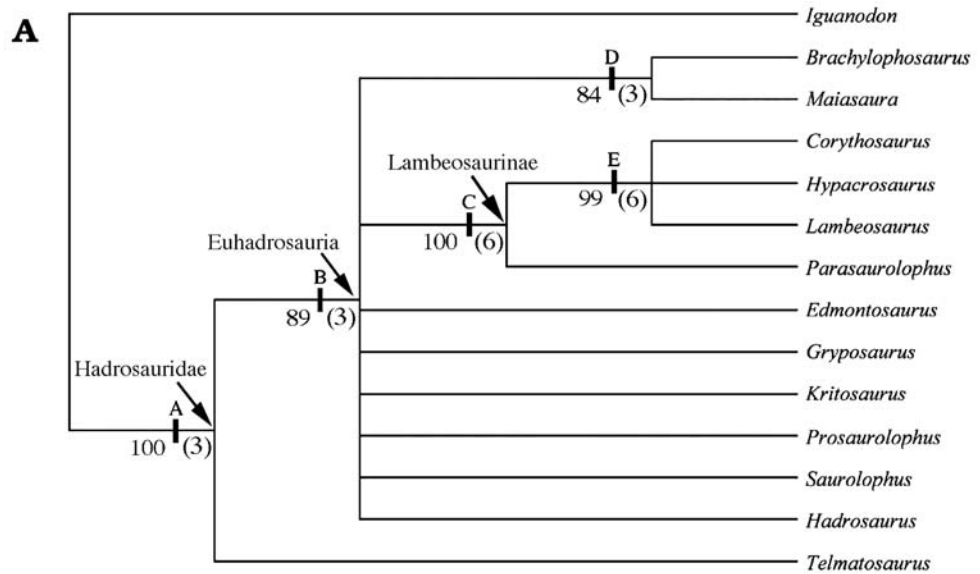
A

Iguanodon

D
84 (3)

Brachylophosaurus

Maiasaura

Lambeosaurinae

E
99 (6)

Corythosaurus

Hypacrosaurus

Lambeosaurus

C
100 (6)

Parasaurolophus

Euhadrosauria

B
89 (3)

Edmontosaurus

Gryposaurus

Hadrosauridae

Kritosaurus

A
100 (3)

Prosaurolophus

Saurolophus

Hadrosaurus

Telmatosaurus